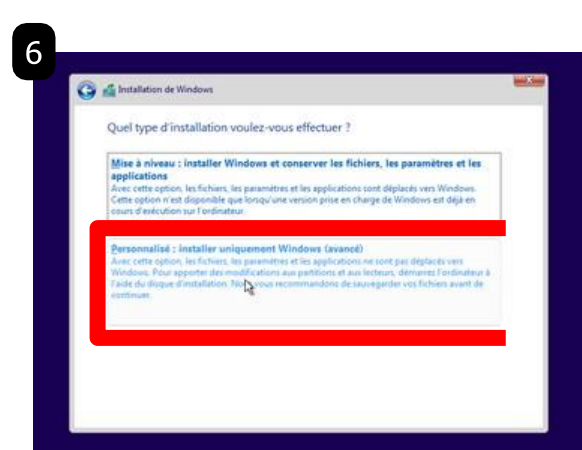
6

Installation de Windows

Quel type d'installation voulez-vous effectuer ?

Mise à niveau : installer Windows et conserver les fichiers, les paramètres et les applications
Avec cette option, les fichiers, les paramètres et les applications sont déplacés vers Windows. Cette option n'est disponible que lorsqu'une version prise en charge de Windows est déjà en cours d'exécution sur l'ordinateur.

Personnalisé : installer uniquement Windows (avancé)
Avec cette option, les fichiers, les paramètres et les applications ne sont pas déplacés vers Windows. Pour apporter des modifications aux partitions et aux lecteurs, démarrez l'ordinateur à l'aide du disque d'installation. Nous vous recommandons de sauvegarder vos fichiers avant de continuer.